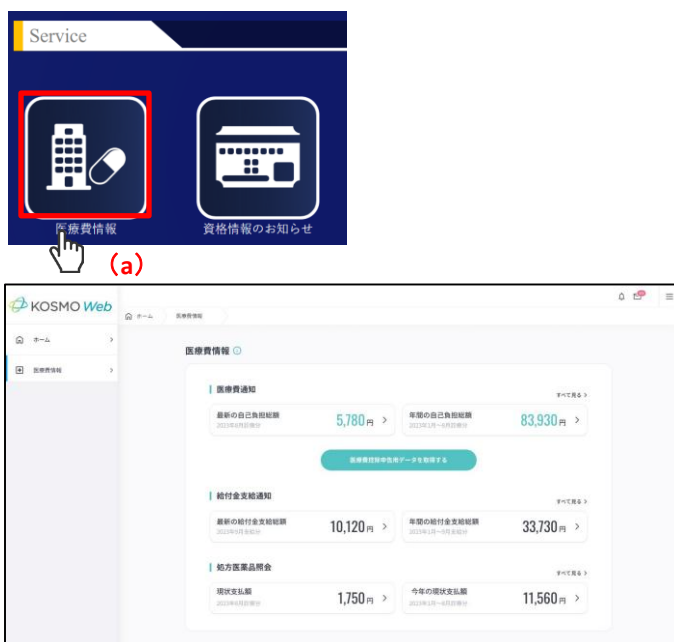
Service

医療費情報

資格情報のお知らせ

(a)

KOSMO Web

ホーム > 医療費情報

ホーム

医療費情報

医療費情報

医療費通知

すべて見る >

最新の自己負担総額
2023年6月診療分
5,780円 >

年間の自己負担総額
2023年1月～6月診療分
83,930円 >

医療費控除申告用データを取得する

給付金支給通知

すべて見る >

最新の給付金支給総額
2023年6月支給分
10,120円 >

年間の給付金支給総額
2023年1月～5月支給分
33,730円 >

処方医薬品照会

すべて見る >

現状支払額
2023年6月診療分
1,750円 >

今年の現状支払額
2023年1月～6月診療分
11,560円 >